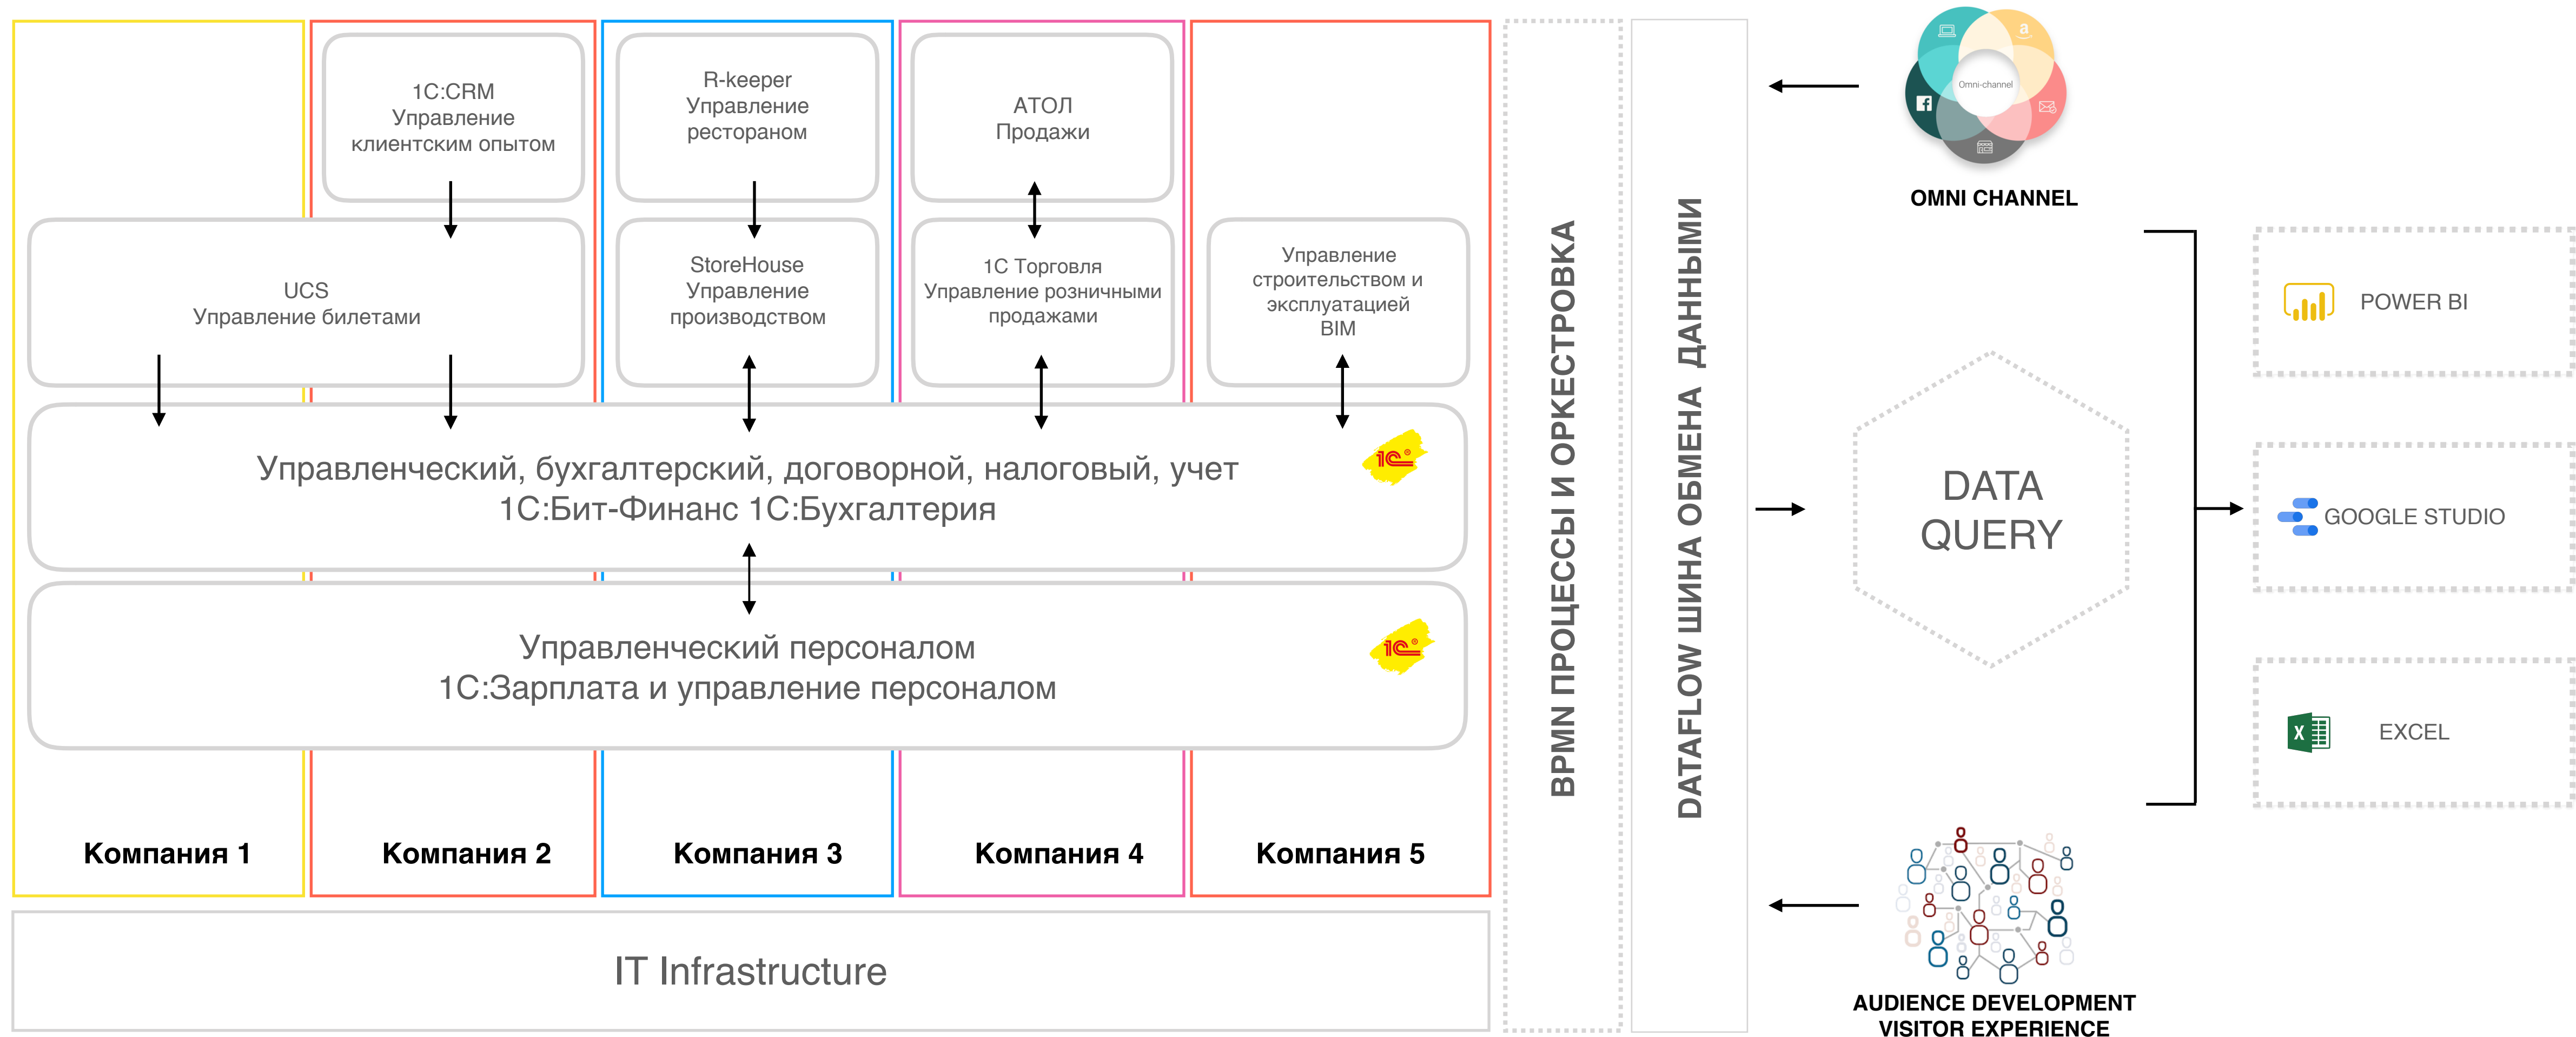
1С:CRM
Управление
клиентским опытом

R-keeper
Управление
рестораном

АТОЛ
Продажи

UCS
Управление билетами

StoreHouse
Управление
производством

1С Торговля
Управление розничными
продажами

Управление
строительством и
эксплуатацией
BIM

Управленческий, бухгалтерский, договорной, налоговый, учет
1С:Бит-Финанс 1С:Бухгалтерия

1С

Управленческий персоналом
1С:Зарплата и управление персоналом

1С

Компания 1

Компания 2

Компания 3

Компания 4

Компания 5

IT Infrastructure

BPMN ПРОЦЕССЫ И ОРКЕСТРОВКА

DATAFLOW ШИНА ОБМЕНА ДАННЫМИ

Omni-channel

OMNI CHANNEL

DATA
QUERY

POWER BI

GOOGLE STUDIO

EXCEL

AUDIENCE DEVELOPMENT
VISITOR EXPERIENCE